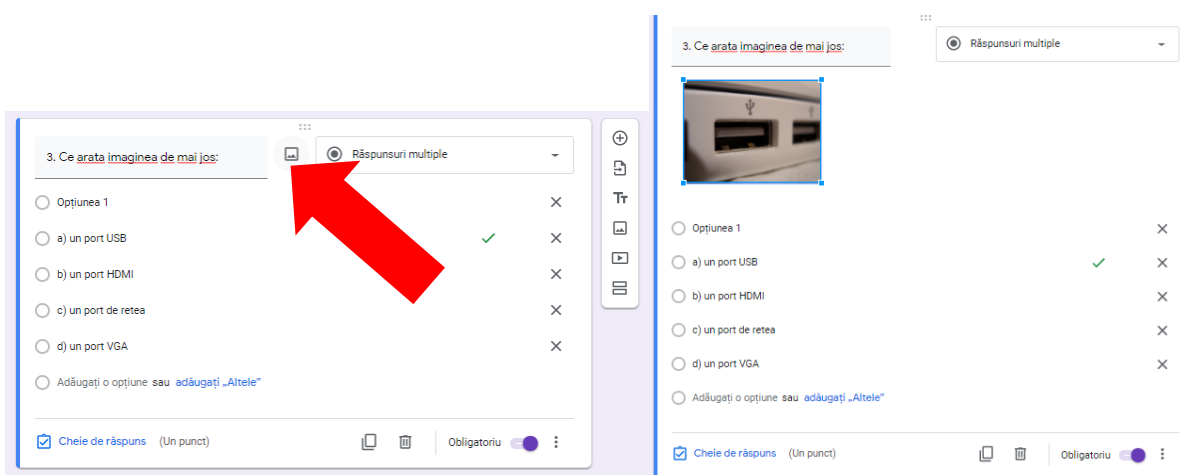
3. Ce arata imaginea de mai jos:

Răspunsuri multiple

Opțiunea 1

a) un port USB

b) un port HDMI

c) un port de retea

d) un port VGA

Adăugați o opțiune sau adăugați „Altele"

Cheie de răspuns (Un punct)

Obligatoriu

3. Ce arata imaginea de mai jos:

Răspunsuri multiple

Opțiunea 1

a) un port USB

b) un port HDMI

c) un port de retea

d) un port VGA

Adăugați o opțiune sau adăugați „Altele"

Cheie de răspuns (Un punct)

Obligatoriu